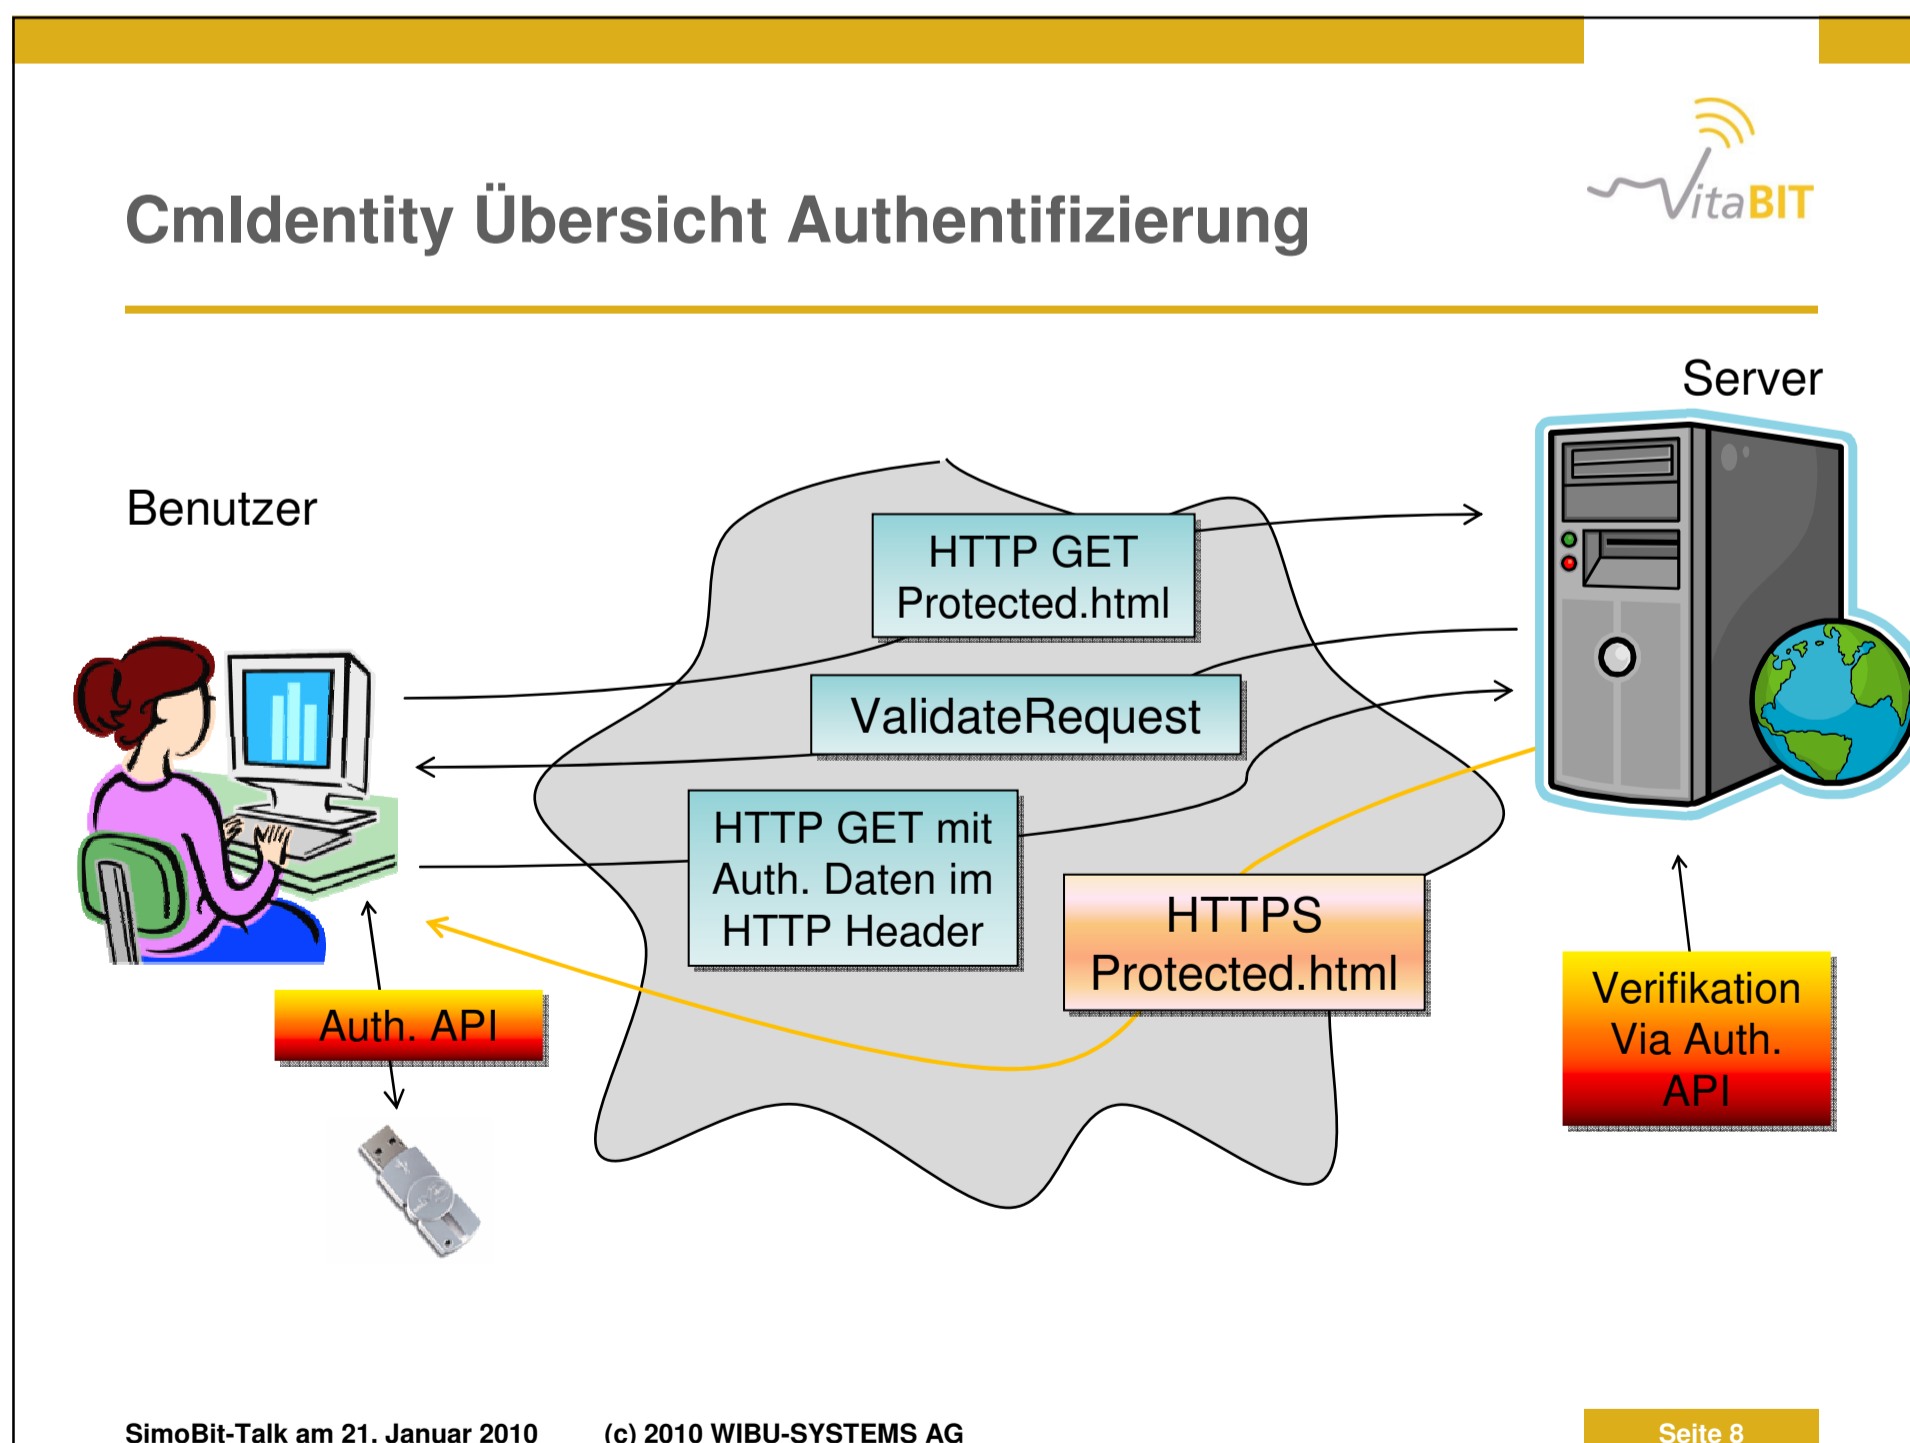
CmIdentity Übersicht Authentifizierung

VitaBIT

Server

Benutzer

HTTP GET Protected.html

ValidateRequest

HTTP GET mit Auth. Daten im HTTP Header

HTTPS Protected.html

Auth. API

Verifikation Via Auth. API

SimoBit-Talk am 21. Januar 2010 (c) 2010 WIBU-SYSTEMS AG

Seite 8